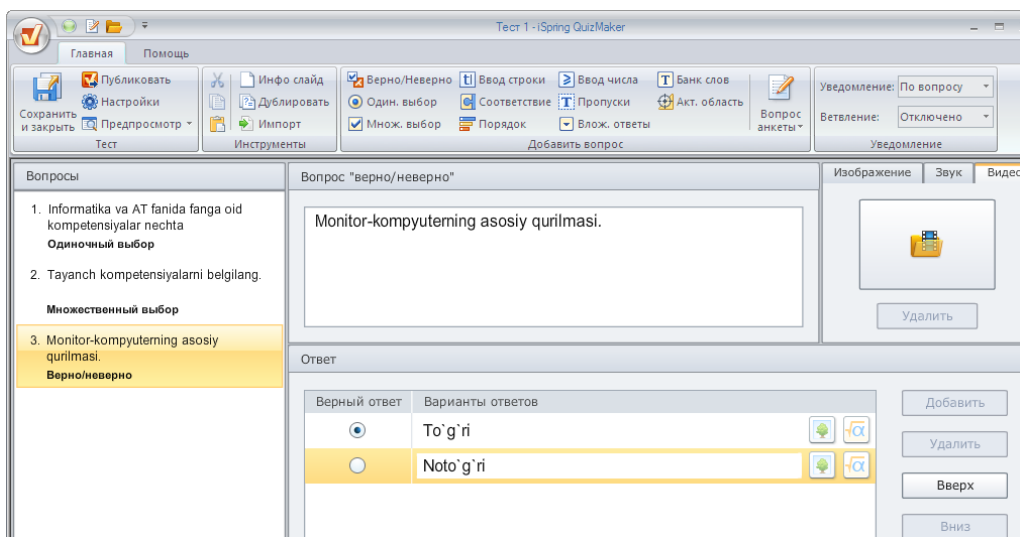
Тест 1 - iSpring QuizMaker

Главная
Помощь

Сохранить и закрыть
Опубликовать
Настройки
Предпросмотр
Тест

Инфо слайд
Дублировать
Импорт
Инструменты

Верно/Неверно
Один. выбор
Множ. выбор
Ввод строки
Соответствие
Порядок
Ввод числа
Пропуски
Влож. ответы
Банк слов
Акт. область
Вопрос анкеты
Добавить вопрос

Уведомление: По вопросу
Ветвление: Отключено
Уведомление

Вопросы

1. Informatika va AT fanida fanga oid kompetensiyalar nechta
Одиночный выбор

2. Tayanch kompetensiyalarni belgilang.
Множественный выбор

3. Monitor-kompyuterning asosiy qurilmasi.
Верно/неверно

Вопрос "верно/неверно"

Monitor-kompyuterning asosiy qurilmasi.

Изображение
Звук
Видео

Удалить

Ответ

| Верный ответ | Варианты ответов |
|---|---|
| ● | To`g`ri |
| ○ | Noto`g`ri |

Добавить
Удалить
Вверх
Вниз